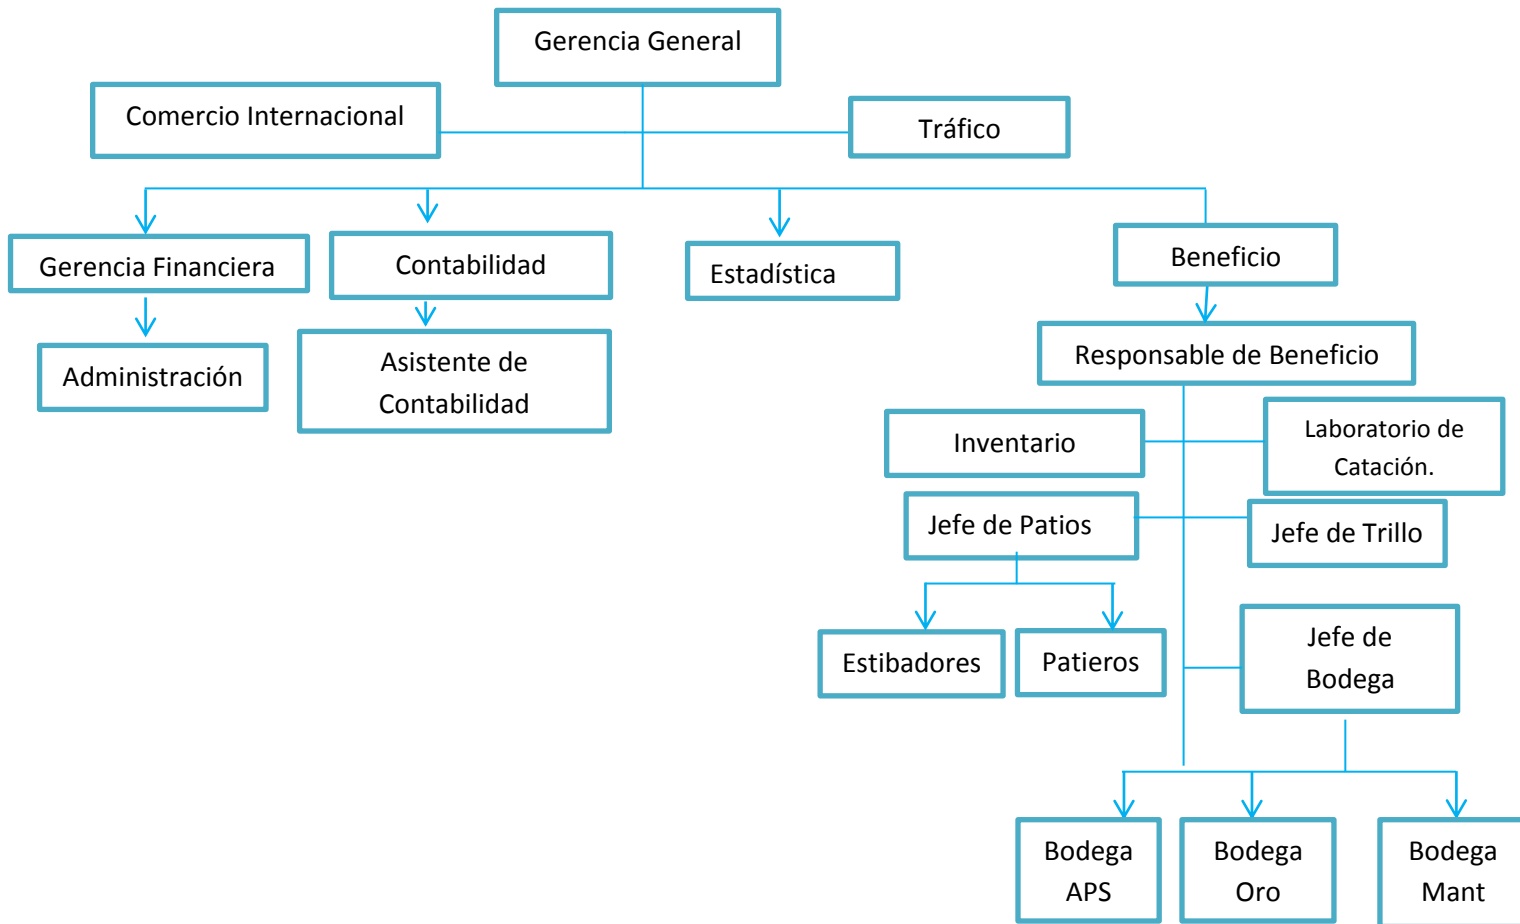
Gerencia General

Comercio Internacional

Tráfico

Gerencia Financiera

Administración

Contabilidad

Asistente de Contabilidad

Estadística

Beneficio

Responsable de Beneficio

Inventario

Laboratorio de Catación.

Jefe de Patios

Jefe de Trillo

Estibadores

Patieros

Jefe de Bodega

Bodega APS

Bodega Oro

Bodega Mant